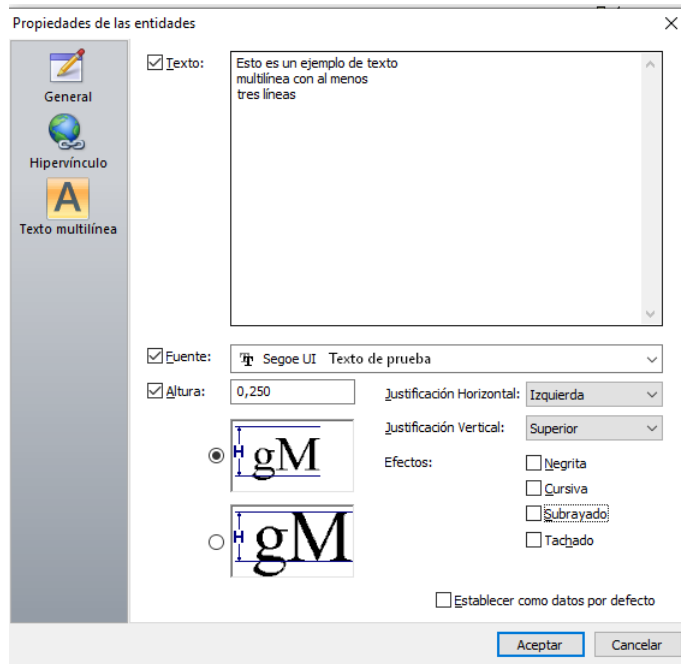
Propiedades de las entidades

General
Hipervínculo
Texto multilínea

Texto:
Esto es un ejemplo de texto
multilínea con al menos
tres líneas

Fuente: Segoe UI Texto de prueba
Altura: 0,250
Justificación Horizontal: Izquierda
Justificación Vertical: Superior
Efectos:
Negrita
Cursiva
Subrayado
Tachado

H gM
H gM

Establecer como datos por defecto

Aceptar Cancelar